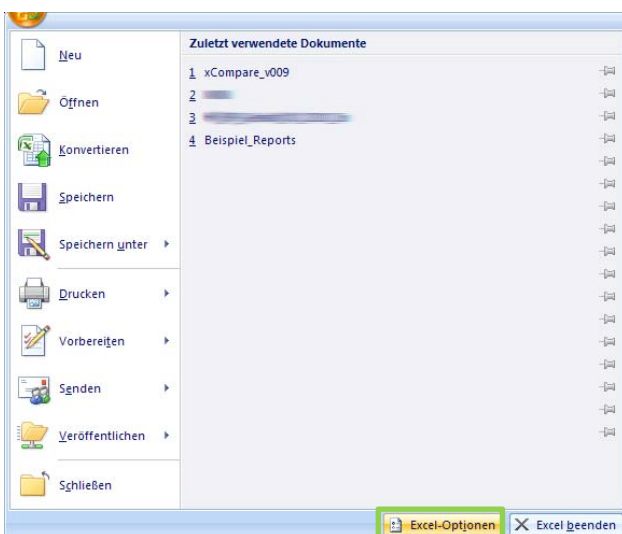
Neu

Öffnen

Konvertieren

Speichern

Speichern unter

Drucken

Vorbereiten

Senden

Veröffentlichen

Schließen

Zuletzt verwendete Dokumente

1 xCompare_v009

2 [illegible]

3 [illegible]

4 Beispiel_Reports

Excel-Optionen

Excel beenden